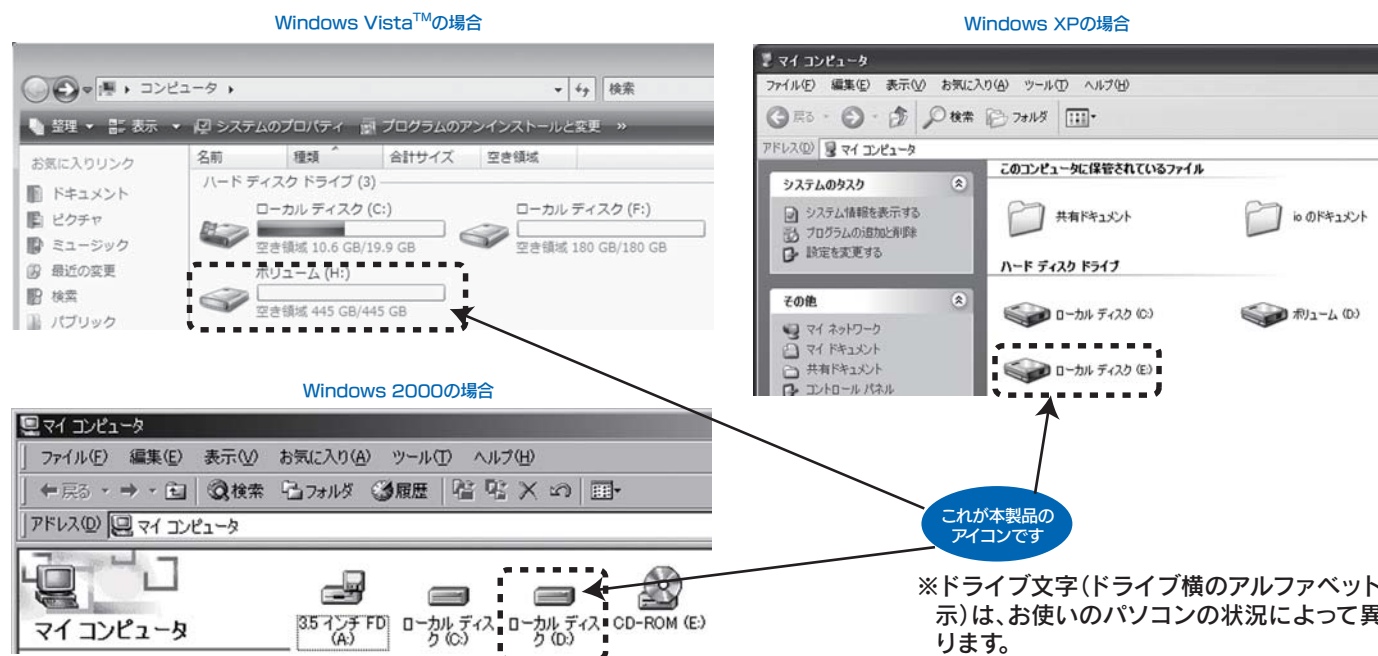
Windows Vista$^{TM}$の場合

コンピュータ ▸

検索

整理 ▾ 表示 ▾ システムのプロパティ プログラムのアンインストールと変更 »

お気に入りリンク
ドキュメント
ピクチャ
ミュージック
最近の変更
検索
パブリック

名前 種類 合計サイズ 空き領域

ハード ディスク ドライブ (3)

ローカル ディスク (C:)
空き領域 10.6 GB/19.9 GB

ローカル ディスク (F:)
空き領域 180 GB/180 GB

ボリューム (H:)
空き領域 445 GB/445 GB

Windows XPの場合

マイ コンピュータ

ファイル(F) 編集(E) 表示(V) お気に入り(A) ツール(T) ヘルプ(H)

戻る 検索 フォルダ

アドレス(D) マイ コンピュータ

システムのタスク
システム情報を表示する
プログラムの追加と削除
設定を変更する

その他
マイ ネットワーク
マイ ドキュメント
共有ドキュメント
コントロール パネル

このコンピュータに保管されているファイル

共有ドキュメント

io のドキュメント

ハード ディスク ドライブ

ローカル ディスク (C:)

ボリューム (D:)

ローカル ディスク (E:)

Windows 2000の場合

マイ コンピュータ

ファイル(F) 編集(E) 表示(V) お気に入り(A) ツール(T) ヘルプ(H)

戻る 検索 フォルダ 履歴

アドレス(D) マイ コンピュータ

マイ コンピュータ

3.5 インチ FD (A:)

ローカル ディスク (C:)

ローカル ディスク (D:)

CD-ROM (E:)

これが本製品のアイコンです

※ドライブ文字(ドライブ横のアルファベット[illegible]示)は、お使いのパソコンの状況によって異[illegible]ります。